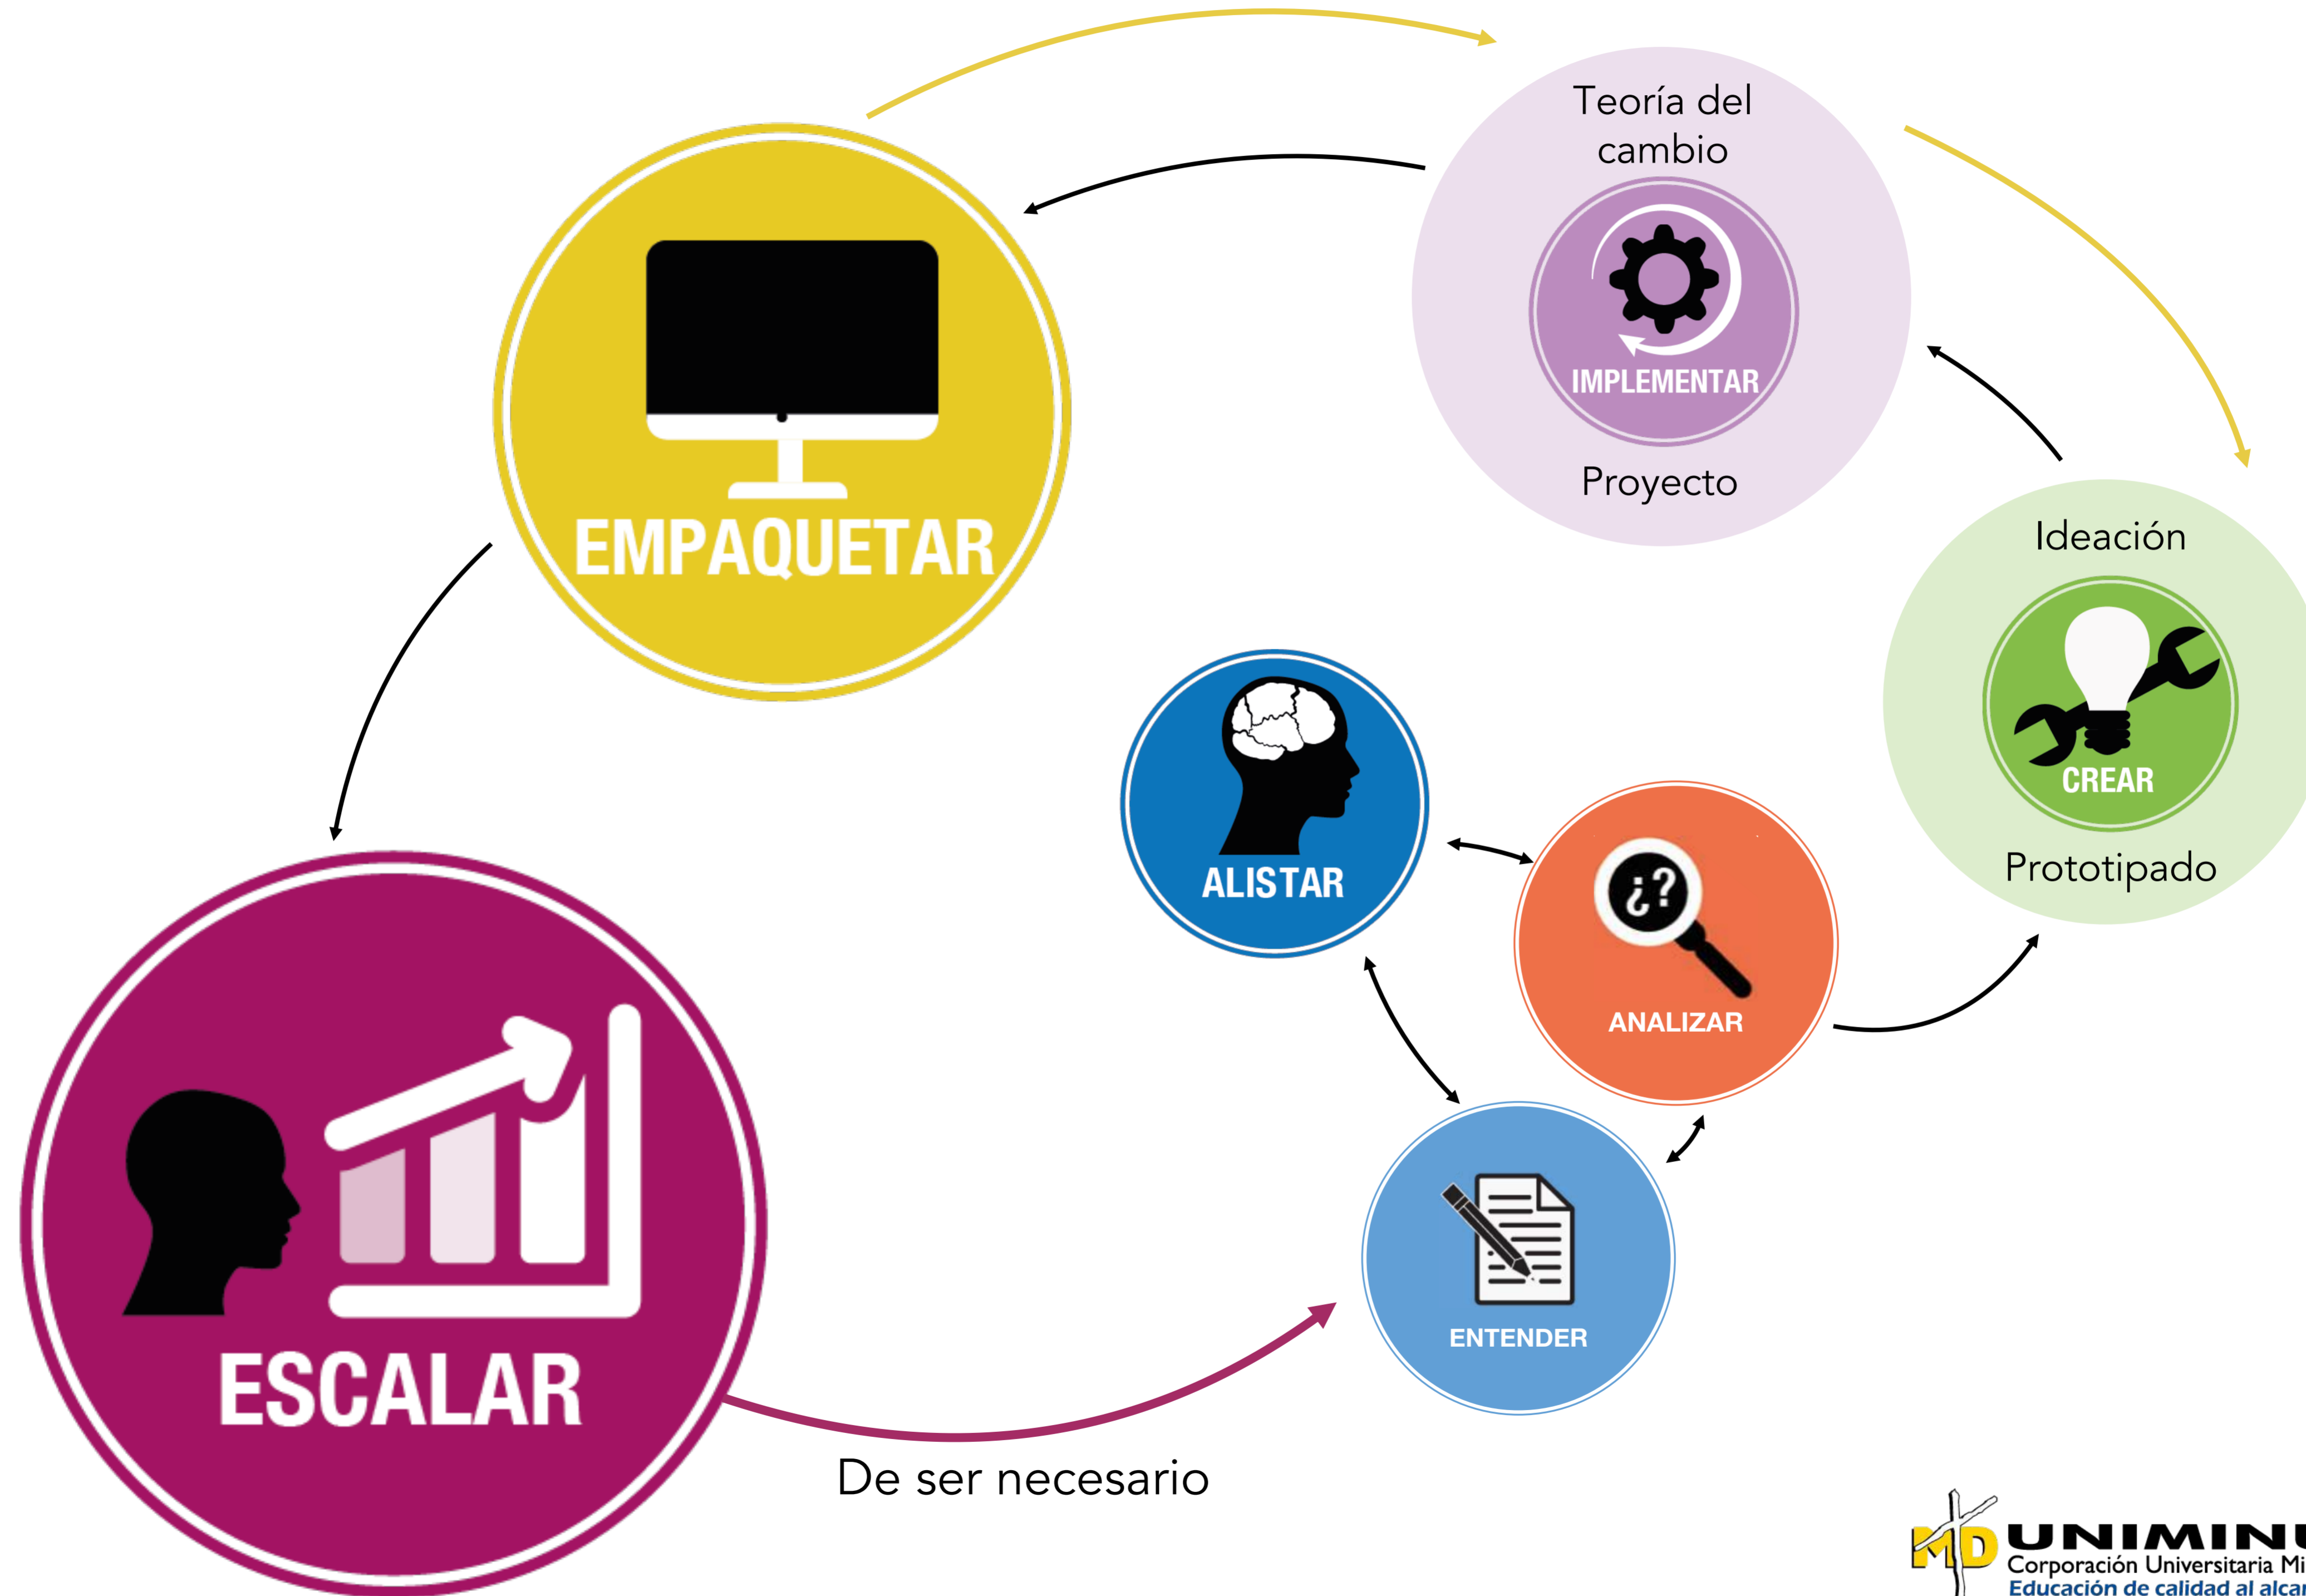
Teoría del cambio

IMPLEMENTAR

Proyecto

EMPAQUETAR

Ideación

CREAR

Prototipado

ALISTAR

¿?

ANALIZAR

ENTENDER

ESCALAR

De ser necesario

MD UNIMINU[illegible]
Corporación Universitaria Mi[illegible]
Educación de calidad al alca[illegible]